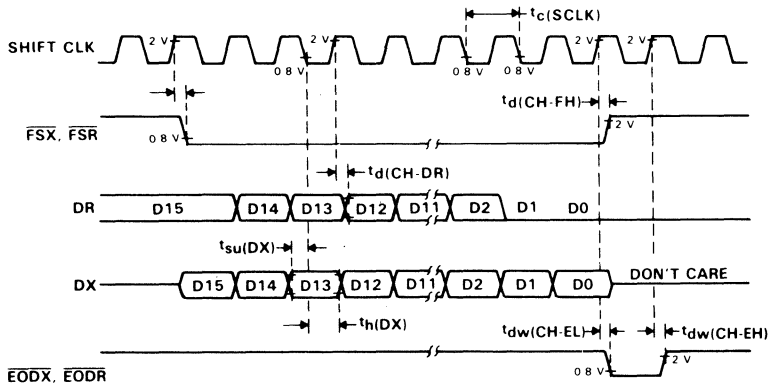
$t_{c(SCLK)}$

SHIFT CLK

2 V

2 V

2 V

2 V

0 8 V

0 8 V

0 8 V

$t_{d(CH\text{-}FH)}$

$\overline{FSX}$, $\overline{FSR}$

0 8 V

2 V

$t_{d(CH\text{-}DR)}$

DR

D15

D14

D13

D12

D11

D2

D1

D0

$t_{su(DX)}$

DX

D15

D14

D13

D12

D11

D2

D1

D0

DON'T CARE

$t_{h(DX)}$

$t_{dw(CH\text{-}EL)}$

$t_{dw(CH\text{-}EH)}$

2 V

0 8 V

$\overline{EODX}$, $\overline{EODR}$